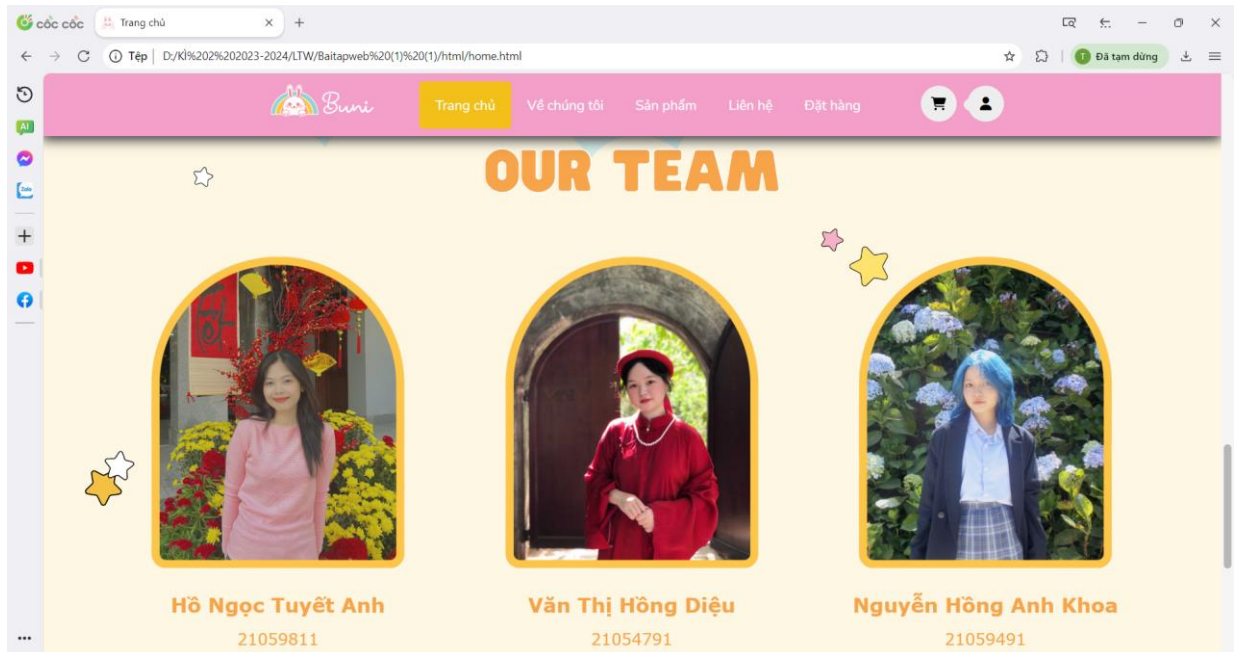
cốc cốc
Trang chủ
Tệp | D:/Kì%202%202023-2024/LTW/Baitapweb%20(1)%20(1)/html/home.html
Đã tạm dừng

Buni
Trang chủ
Về chúng tôi
Sản phẩm
Liên hệ
Đặt hàng

OUR TEAM

Hồ Ngọc Tuyết Anh
21059811

Văn Thị Hồng Diệu
21054791

Nguyễn Hồng Anh Khoa
21059491